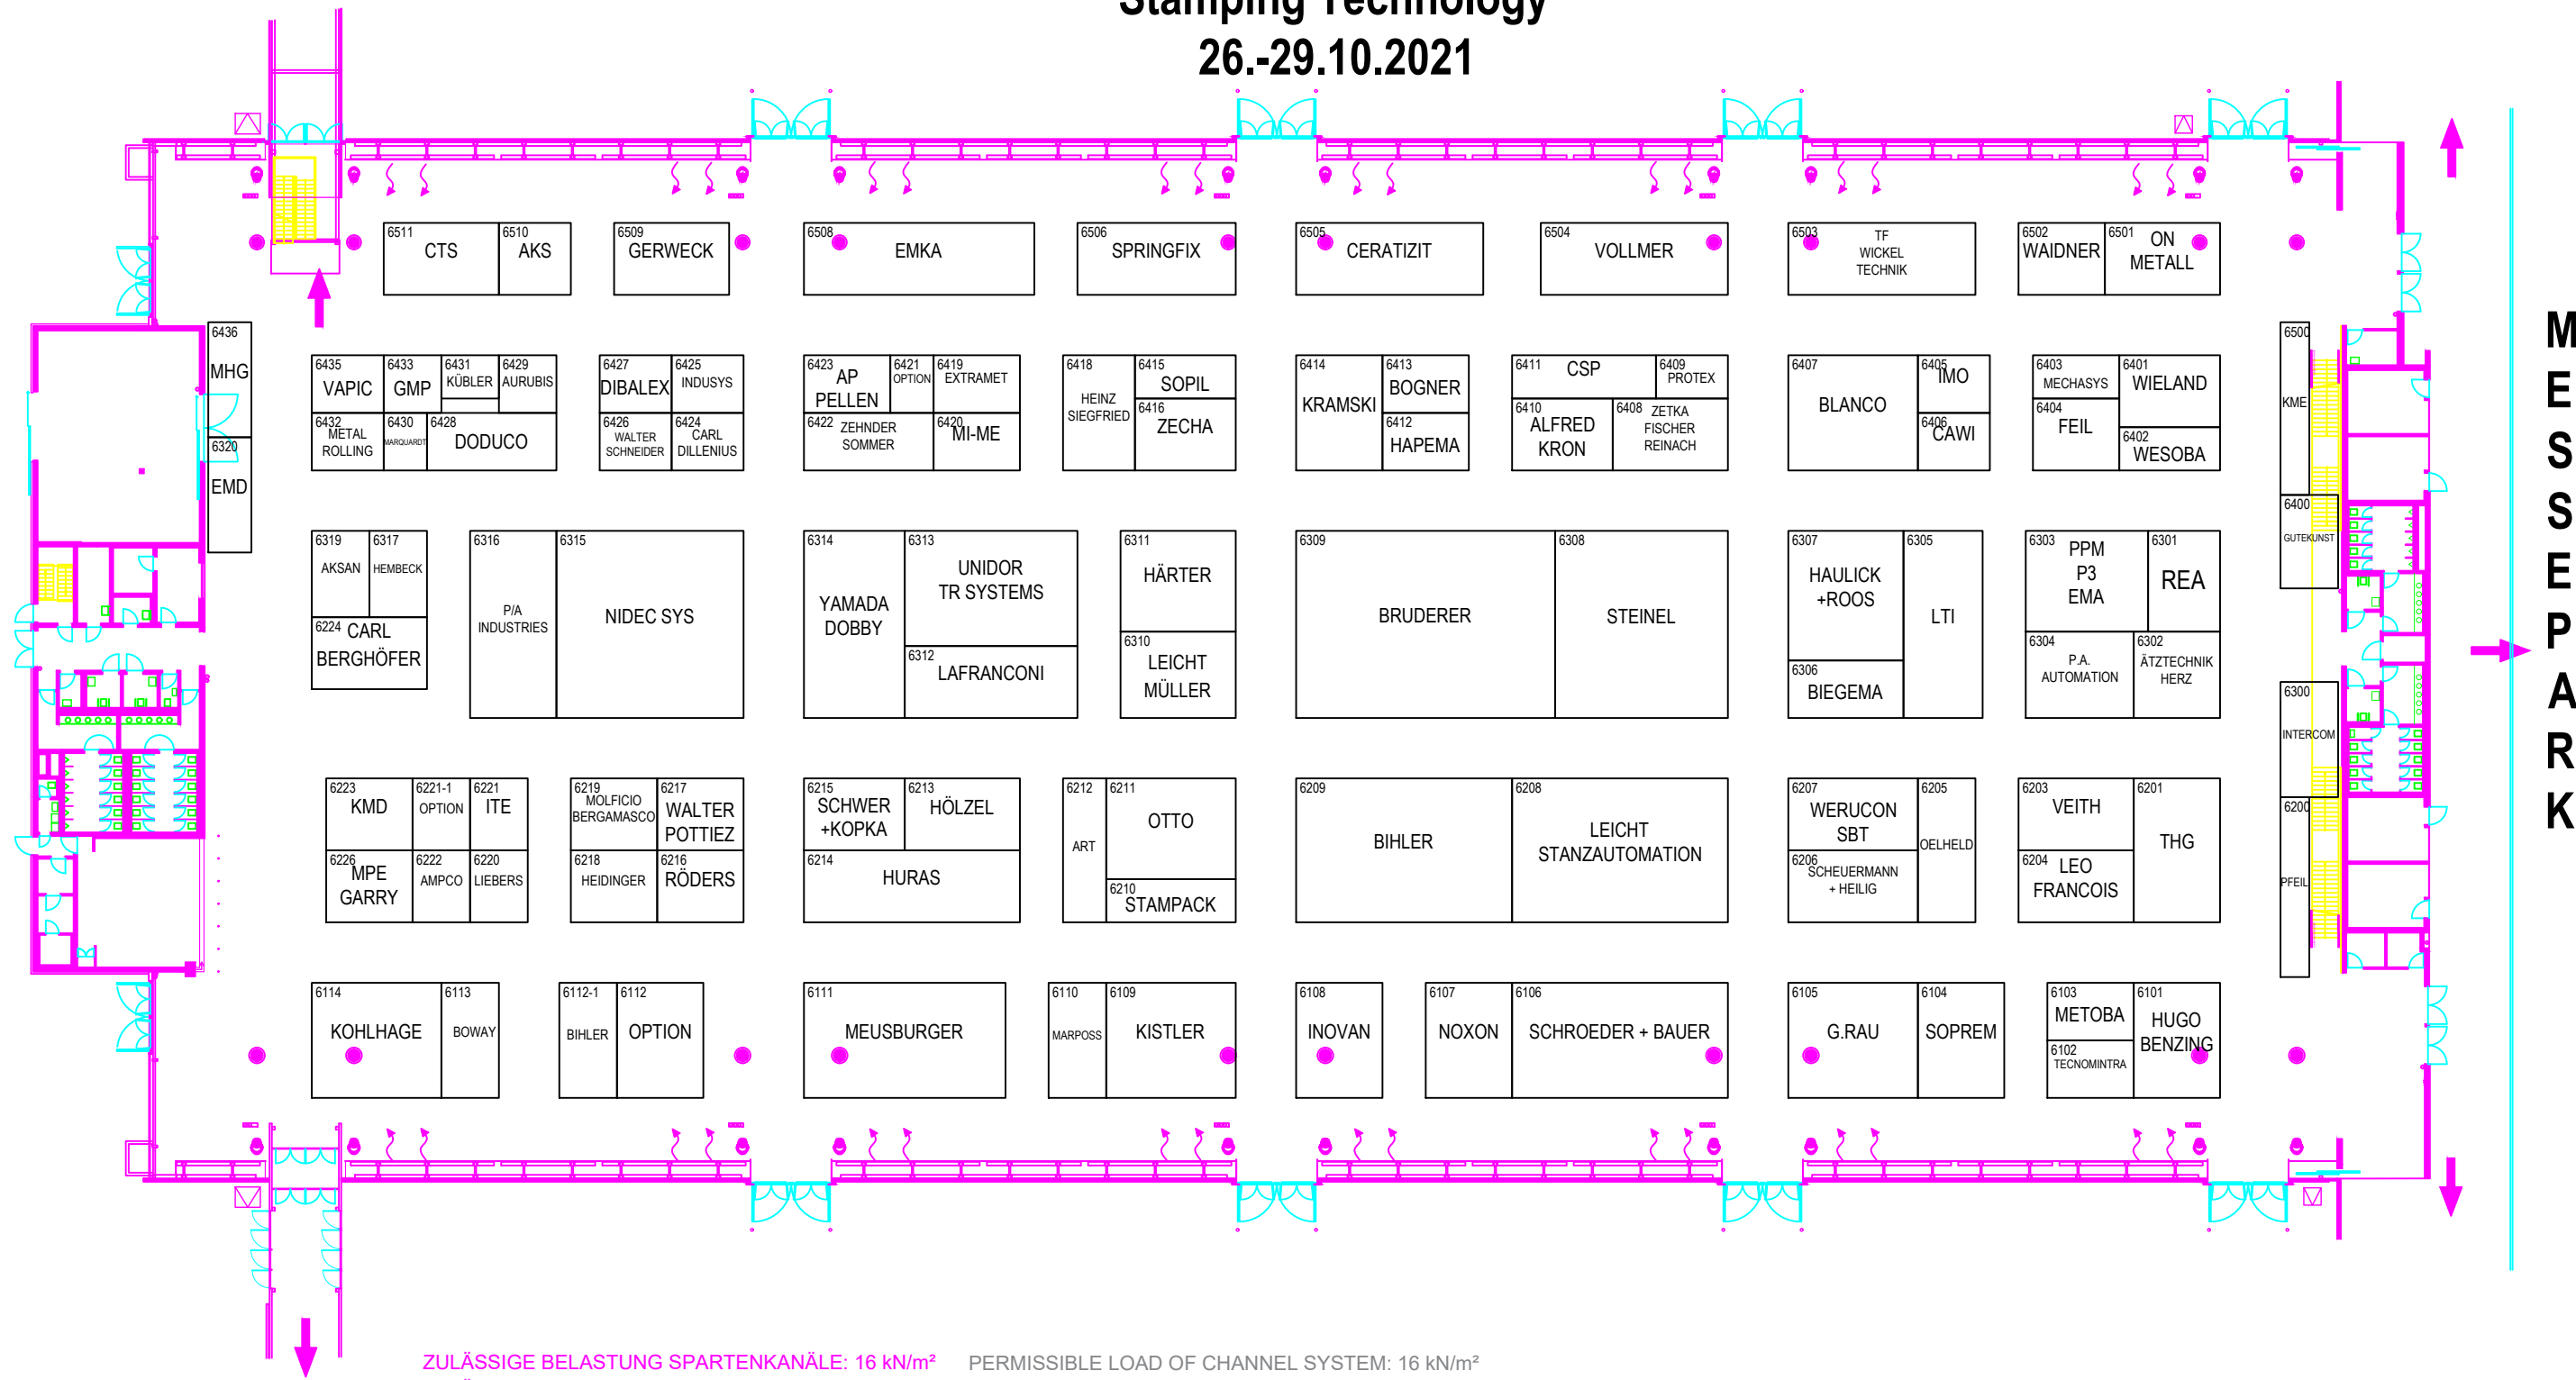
Stamping Technology
26.-29.10.2021

6511 CTS
6510 AKS
6509 GERWECK
6508 EMKA
6506 SPRINGFIX
6505 CERATIZIT
6504 VOLLMER
6503 TF WICKEL TECHNIK
6502 WAIDNER
6501 ON METALL

6436 MHG
6320 EMD

6435 VAPIC
6433 GMP
6431 KÜBLER
6429 AURUBIS
6432 METAL ROLLING
6430 MARQUARDT
6428 DODUCO
6427 DIBALEX
6425 INDUSYS
6426 WALTER SCHNEIDER
6424 CARL DILLENIUS
6423 AP PELLEN
6421 OPTION
6419 EXTRAMET
6422 ZEHNDER SOMMER
6420 MI-ME
6418 HEINZ SIEGFRIED
6415 SOPIL
6416 ZECHA
6414 KRAMSKI
6413 BOGNER
6412 HAPEMA
6411 CSP
6409 PROTEX
6410 ALFRED KRON
6408 ZETKA FISCHER REINACH
6407 BLANCO
6405 IMO
6406 CAWI
6403 MECHASYS
6401 WIELAND
6404 FEIL
6402 WESOBA

6500 KME
6400 GUTEKUNST
6300 INTERCOM
6200 PFEIL

6319 AKSAN
6317 HEMBECK
6224 CARL BERGHÖFER
6316 P/A INDUSTRIES
6315 NIDEC SYS
6314 YAMADA DOBBY
6313 UNIDOR TR SYSTEMS
6312 LAFRANCONI
6311 HÄRTER
6310 LEICHT MÜLLER
6309 BRUDERER
6308 STEINEL
6307 HAULICK +ROOS
6305 LTI
6306 BIEGEMA
6303 PPM P3 EMA
6301 REA
6304 P.A. AUTOMATION
6302 ÄTZTECHNIK HERZ

6223 KMD
6221-1 OPTION
6221 ITE
6226 MPE GARRY
6222 AMPCO
6220 LIEBERS
6219 MOLFICIO BERGAMASCO
6217 WALTER POTTIEZ
6218 HEIDINGER
6216 RÖDERS
6215 SCHWER +KOPKA
6213 HÖLZEL
6214 HURAS
6212 ART
6211 OTTO
6210 STAMPACK
6209 BIHLER
6208 LEICHT STANZAUTOMATION
6207 WERUCON SBT
6205 OELHELD
6206 SCHEUERMANN + HEILIG
6203 VEITH
6201 THG
6204 LEO FRANCOIS

6114 KOHLHAGE
6113 BOWAY
6112-1 BIHLER
6112 OPTION
6111 MEUSBURGER
6110 MARPOSS
6109 KISTLER
6108 INOVAN
6107 NOXON
6106 SCHROEDER + BAUER
6105 G.RAU
6104 SOPREM
6103 METOBA
6102 TECNOMINTRA
6101 HUGO BENZING

MESSEPARK

ZULÄSSIGE BELASTUNG SPARTENKANÄLE: 16 kN/m²   PERMISSIBLE LOAD OF CHANNEL SYSTEM: 16 kN/m²